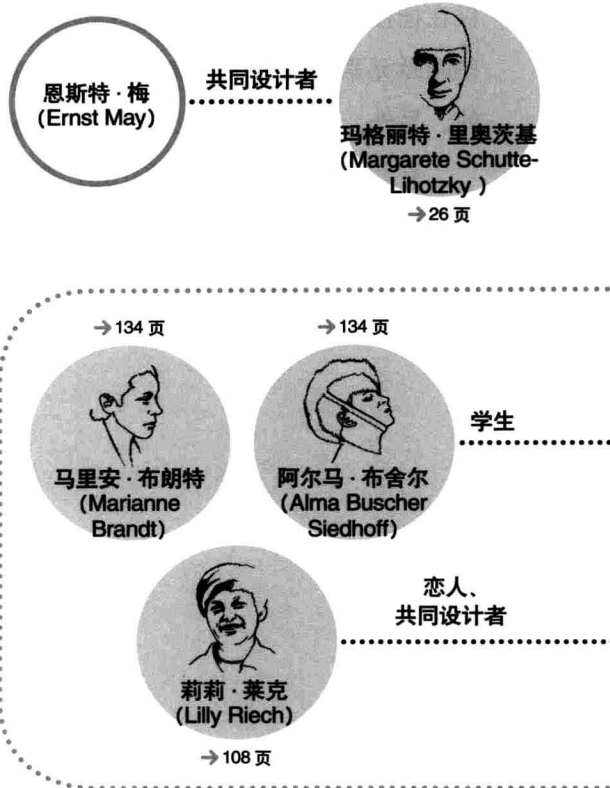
恩斯特 · 梅
(Ernst May)

共同设计者

玛格丽特 · 里奥茨基
(Margarete Schutte-Lihotzky )

→26 页

→134 页

→134 页

马里安 · 布朗特
(Marianne Brandt)

阿尔马 · 布舍尔
(Alma Buscher Siedhoff)

学生

恋人、
共同设计者

莉莉 · 莱克
(Lilly Riech)

→108 页